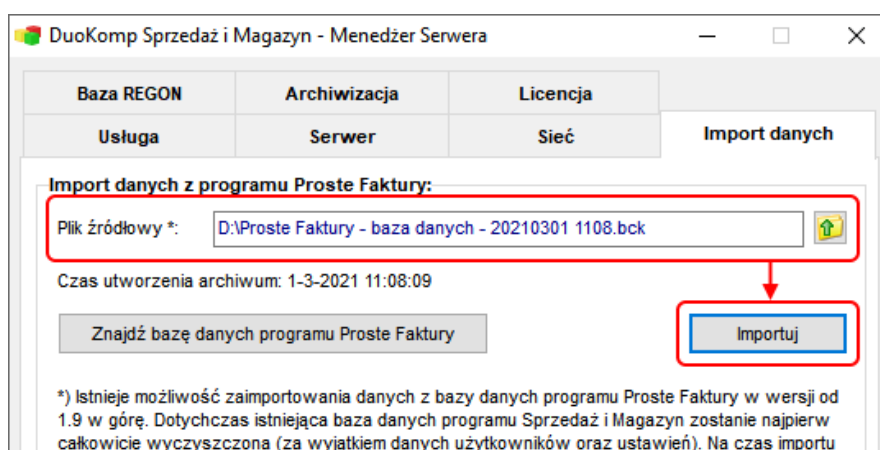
DuoKomp Sprzedaż i Magazyn - Menedżer Serwera

Baza REGON
Archiwizacja
Licencja
Usługa
Serwer
Sieć
Import danych

Import danych z programu Proste Faktury:

Plik źródłowy *: D:\Proste Faktury - baza danych - 20210301 1108.bck

Czas utworzenia archiwum: 1-3-2021 11:08:09

Znajdź bazę danych programu Proste Faktury

Importuj

*) Istnieje możliwość zaimportowania danych z bazy danych programu Proste Faktury w wersji od 1.9 w górę. Dotychczas istniejąca baza danych programu Sprzedaż i Magazyn zostanie najpierw całkowicie wyczyszczona (za wyjątkiem danych użytkowników oraz ustawień). Na czas importu